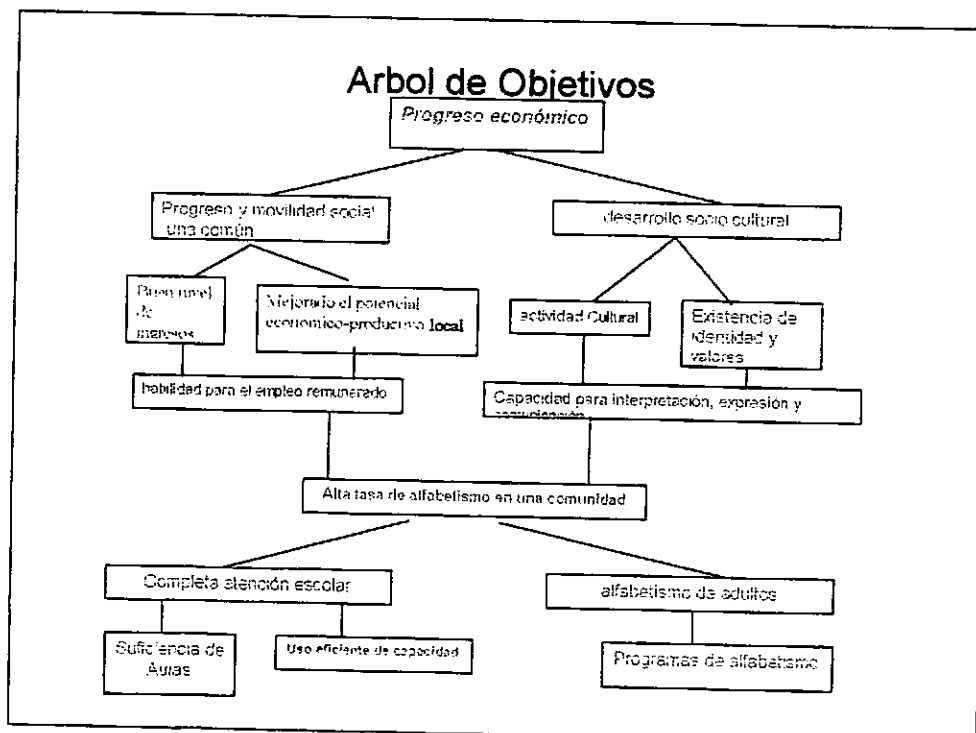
Arbol de Objetivos

Progreso económico

Progreso y movilidad social una común

desarrollo socio cultural

Buen nivel de ingresos

Mejorado el potencial economico-productivo local

actividad Cultural

Existencia de identidad y valores

habilidad para el empleo remunerado

Capacidad para interpretación, expresión y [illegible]

Alta tasa de alfabetismo en una comunidad

Completa atención escolar

alfabetismo de adultos

Suficiencia de Aulas

Uso eficiente de capacidad

Programas de alfabetismo